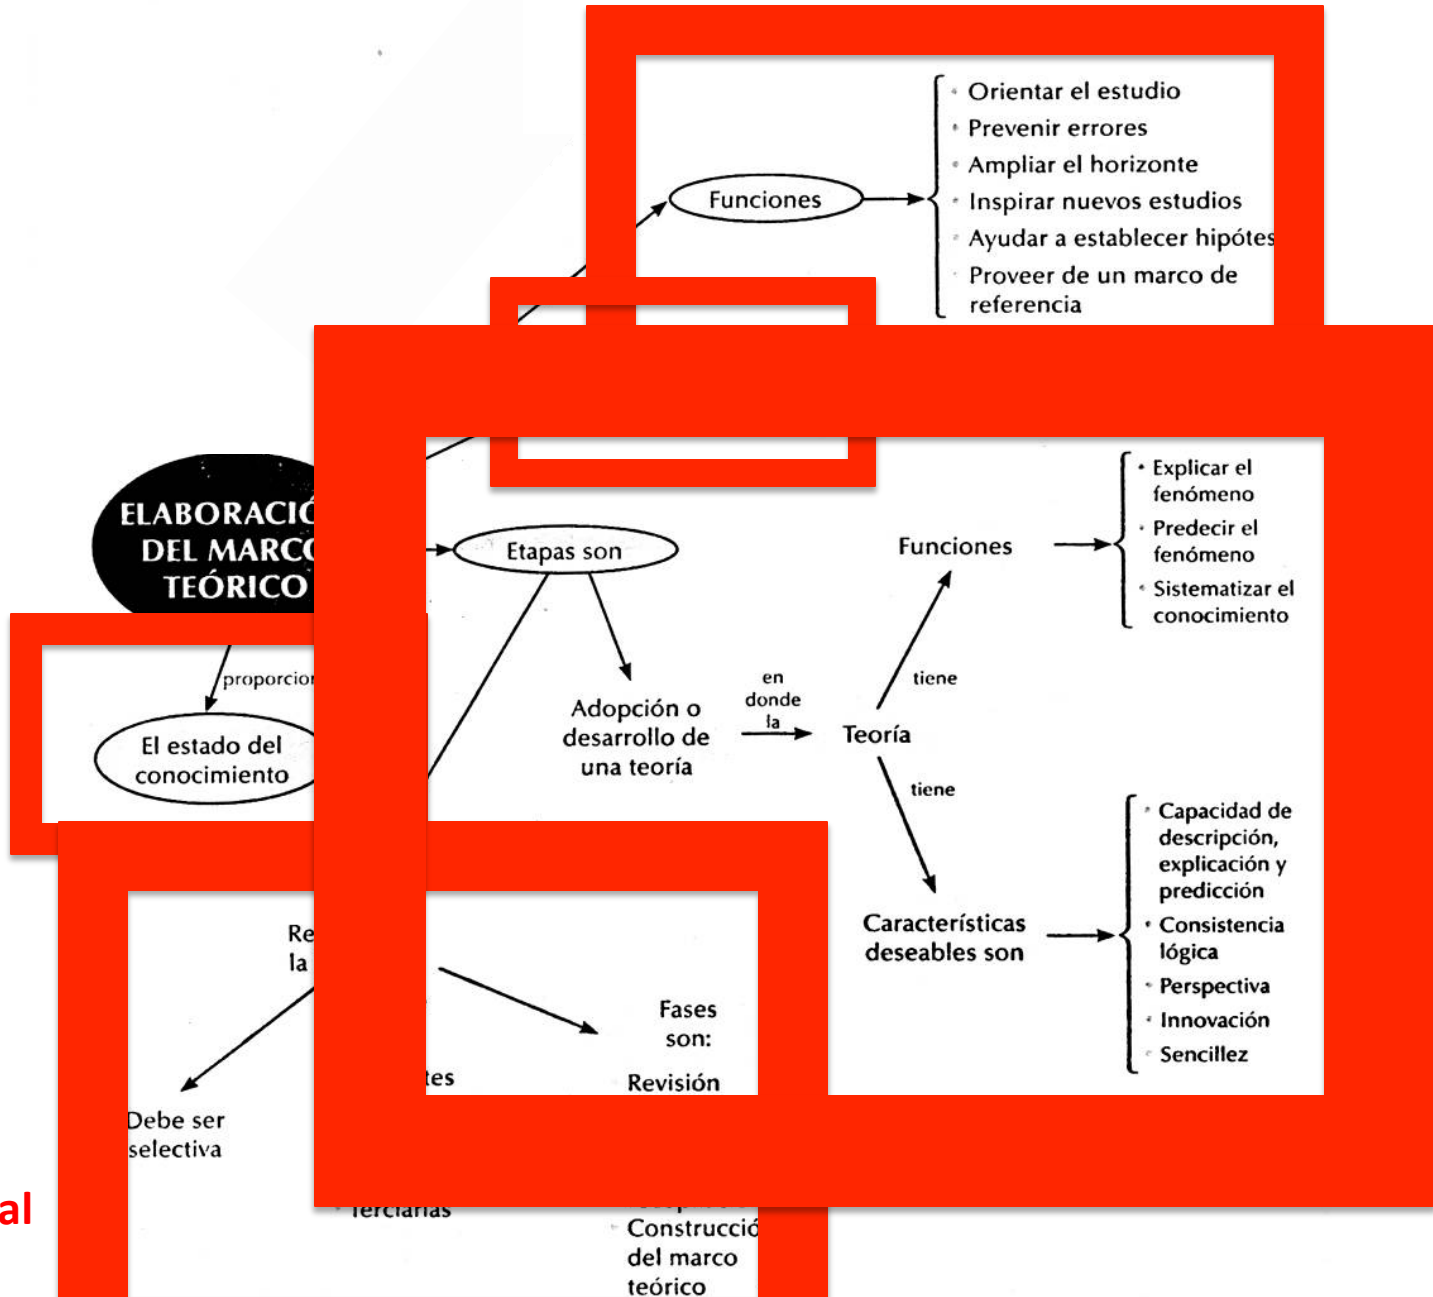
Funciones

Orientar el estudio
Prevenir errores
Ampliar el horizonte
Inspirar nuevos estudios
Ayudar a establecer hipótes
Proveer de un marco de referencia

ELABORACIÓ
DEL MARCO
TEÓRICO

Etapas son

Funciones

Explicar el fenómeno
Predecir el fenómeno
Sistematizar el conocimiento

proporcion

El estado del conocimiento

Adopción o desarrollo de una teoría

en donde la

Teoría

tiene

tiene

Características deseables son

Capacidad de descripción, explicación y predicción
Consistencia lógica
Perspectiva
Innovación
Sencillez

Re
la

Fases son:

Debe ser selectiva

tes

Revisión

al

Terciarias

Construcció
del marco teórico